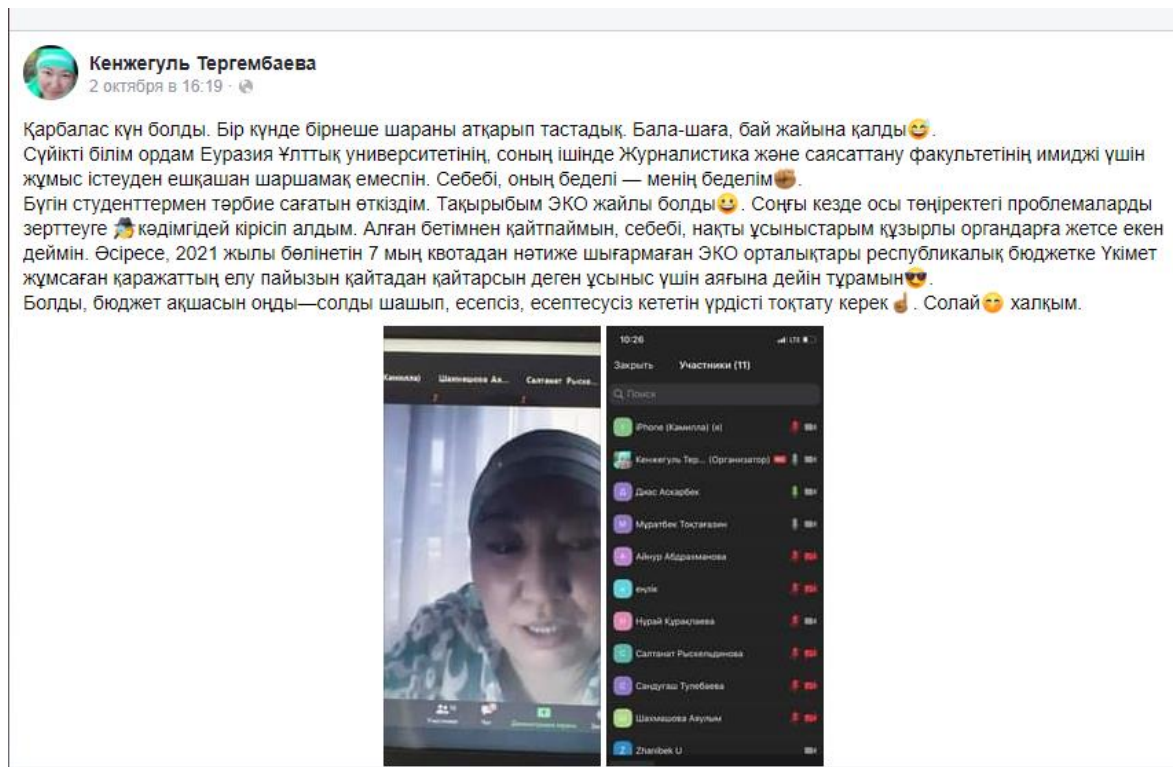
Кенжегуль Тергембаева
2 октября в 16:19 ·

Қарбалас күн болды. Бір күнде бірнеше шараны атқарып тастадық. Бала-шаға, бай жайына қалды😅.
Сүйікті білім ордам Еуразия Ұлттық университетінің, соның ішінде Журналистика және саясаттану факультетінің имиджі үшін жұмыс істеуден ешқашан шаршамақ емеспін. Себебі, оның беделі — менің беделім✊.
Бүгін студенттермен тәрбие сағатын өткіздім. Тақырыбым ЭКО жайлы болды😀. Соңғы кезде осы төңіректегі проблемаларды зерттеуге 🕵 кәдімгідей кірісіп алдым. Алған бетімнен қайтпаймын, себебі, нақты ұсыныстарым құзырлы органдарға жетсе екен деймін. Әсіресе, 2021 жылы бөлінетін 7 мың квотадан нәтиже шығармаған ЭКО орталықтары республикалық бюджетке Үкімет жұмсаған қаражаттың елу пайызын қайтадан қайтарсын деген ұсыныс үшін аяғына дейін тұрамын😎.
Болды, бюджет ақшасын оңды—солды шашып, есепсіз, есептесусіз кететін үрдісті тоқтату керек☝. Солай😊 халқым.

Камилла) Шахмашова Ау... Салтанат Рыскельд...

Участники Чат Демонстрация экрана

10:26
Закрыть Участники (11)
Поиск
iPhone (Камилла) (я)
Кенжегуль Тер... (Организатор)
Диас Аскарбек
Муратбек Тоқтағазин
Айнур Абдрахманова
енлік
Нурай Курақпаева
Салтанат Рыскельдинова
Сандугаш Тулебаева
Шахмашова Аяулым
Zhanibek U